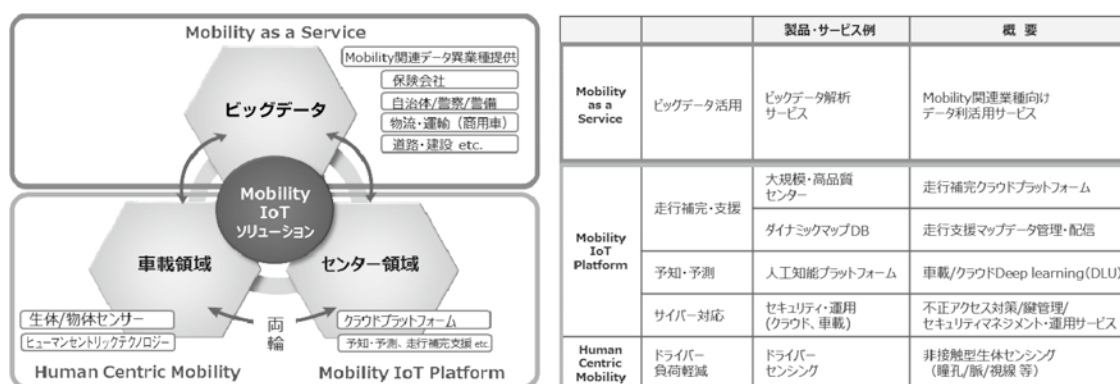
Mobility as a Service

Mobility関連データ異業種提供
保険会社
自治体/警察/警備
物流・運輸（商用車）
道路・建設 etc.

ビッグデータ

Mobility IoT ソリューション

車載領域

センター領域

両輪

生体/物体センサー
ヒューマンセントリックテクノロジー

クラウドプラットフォーム
予知・予測、走行補完支援 etc.

Human Centric Mobility

Mobility IoT Platform

| | | 製品・サービス例 | 概 要 |
|---|---|---|---|
| Mobility as a Service | ビッグデータ活用 | ビッグデータ解析サービス | Mobility関連業種向けデータ利活用サービス |
| Mobility IoT Platform | 走行補完・支援 | 大規模・高品質センター | 走行補完クラウドプラットフォーム |
| | | ダイナミックマップDB | 走行支援マップデータ管理・配信 |
| | 予知・予測 | 人工知能プラットフォーム | 車載/クラウドDeep learning(DLU) |
| | サイバー対応 | セキュリティ・運用（クラウド、車載） | 不正アクセス対策/鍵管理/セキュリティマネジメント・運用サービス |
| Human Centric Mobility | ドライバー負荷軽減 | ドライバーセンシング | 非接触型生体センシング（瞳孔/脈/視線 等） |